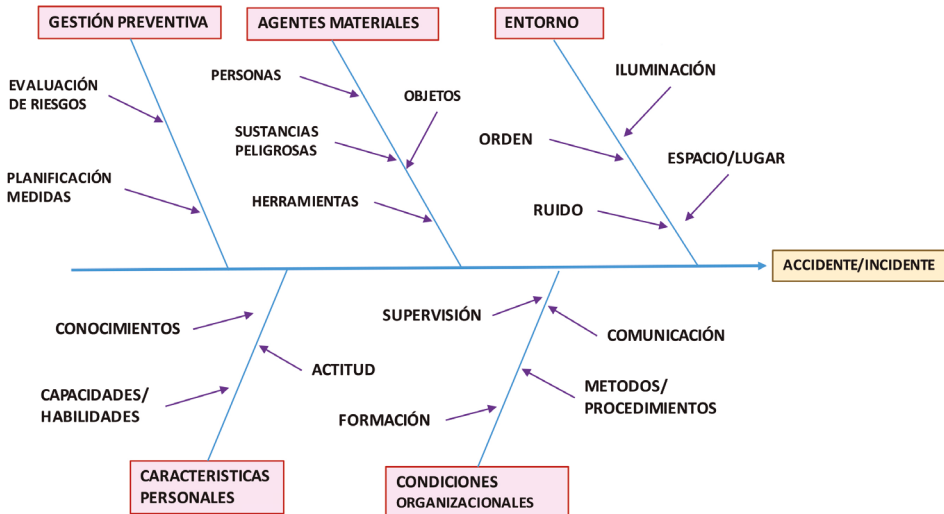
GESTIÓN PREVENTIVA

EVALUACIÓN DE RIESGOS

PLANIFICACIÓN MEDIDAS

AGENTES MATERIALES

PERSONAS

OBJETOS

SUSTANCIAS PELIGROSAS

HERRAMIENTAS

ENTORNO

ILUMINACIÓN

ORDEN

ESPACIO/LUGAR

RUIDO

ACCIDENTE/INCIDENTE

CONOCIMIENTOS

ACTITUD

CAPACIDADES/ HABILIDADES

CARACTERISTICAS PERSONALES

SUPERVISIÓN

COMUNICACIÓN

METODOS/ PROCEDIMIENTOS

FORMACIÓN

CONDICIONES ORGANIZACIONALES